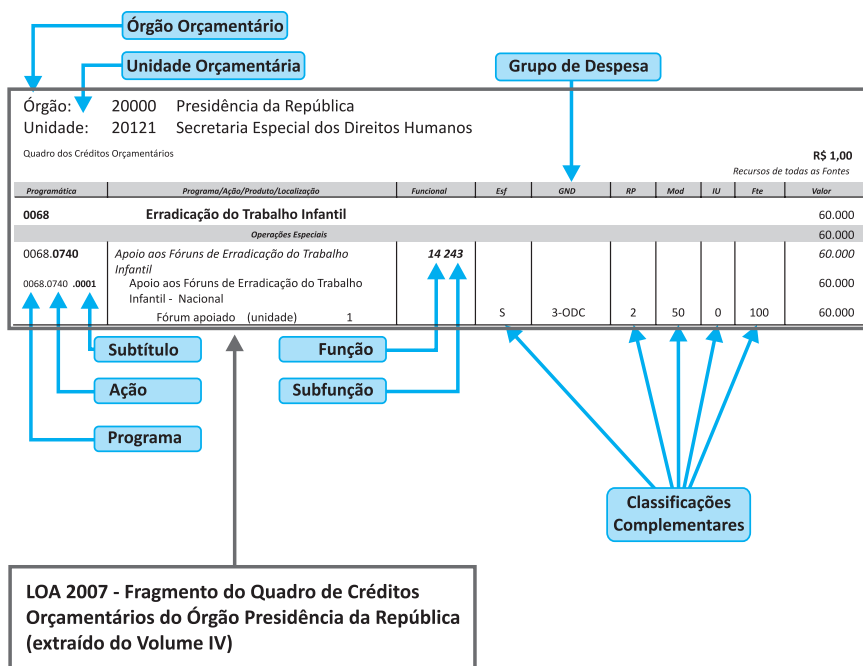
Órgão Orçamentário

Unidade Orçamentária

Grupo de Despesa

Órgão: 20000 Presidência da República
Unidade: 20121 Secretaria Especial dos Direitos Humanos

Quadro dos Créditos Orçamentários

R$ 1,00
Recursos de todas as Fontes

| Programática | Programa/Ação/Produto/Localização | Funcional | Esf | GND | RP | Mod | IU | Fte | Valor |
|---|---|---|---|---|---|---|---|---|---|
| 0068 | Erradicação do Trabalho Infantil | | | | | | | | 60.000 |
| | Operações Especiais | | | | | | | | 60.000 |
| 0068.0740 | Apoio aos Fóruns de Erradicação do Trabalho Infantil | 14 243 | | | | | | | 60.000 |
| 0068.0740 .0001 | Apoio aos Fóruns de Erradicação do Trabalho Infantil - Nacional | | | | | | | | 60.000 |
| | Fórum apoiado (unidade) 1 | | S | 3-ODC | 2 | 50 | 0 | 100 | 60.000 |

Subtítulo

Função

Ação

Subfunção

Programa

Classificações Complementares

LOA 2007 - Fragmento do Quadro de Créditos Orçamentários do Órgão Presidência da República (extraído do Volume IV)